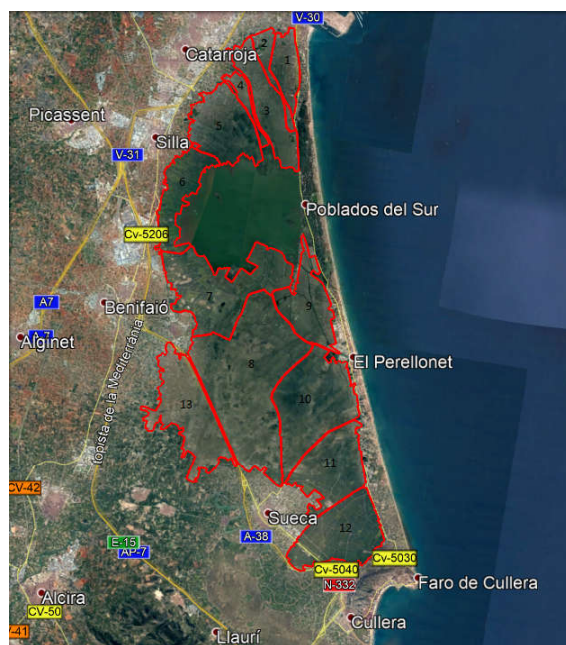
V-30
Catarroja
2
1
4
3
Picassent
5
Silla
V-31
6
Poblados del Sur
Cv-5206
A7
Benifaió
7
9
A-7
Alginet
8
El Perellonet
Autopista de la Mediterrània
13
10
11
CV-42
Sueca
12
E-15
A-38
AP-7
Cv-5040
Cv-5030
N-332
Faro de Cullera
Alcira
CV-50
-41
Llaurí
Cullera